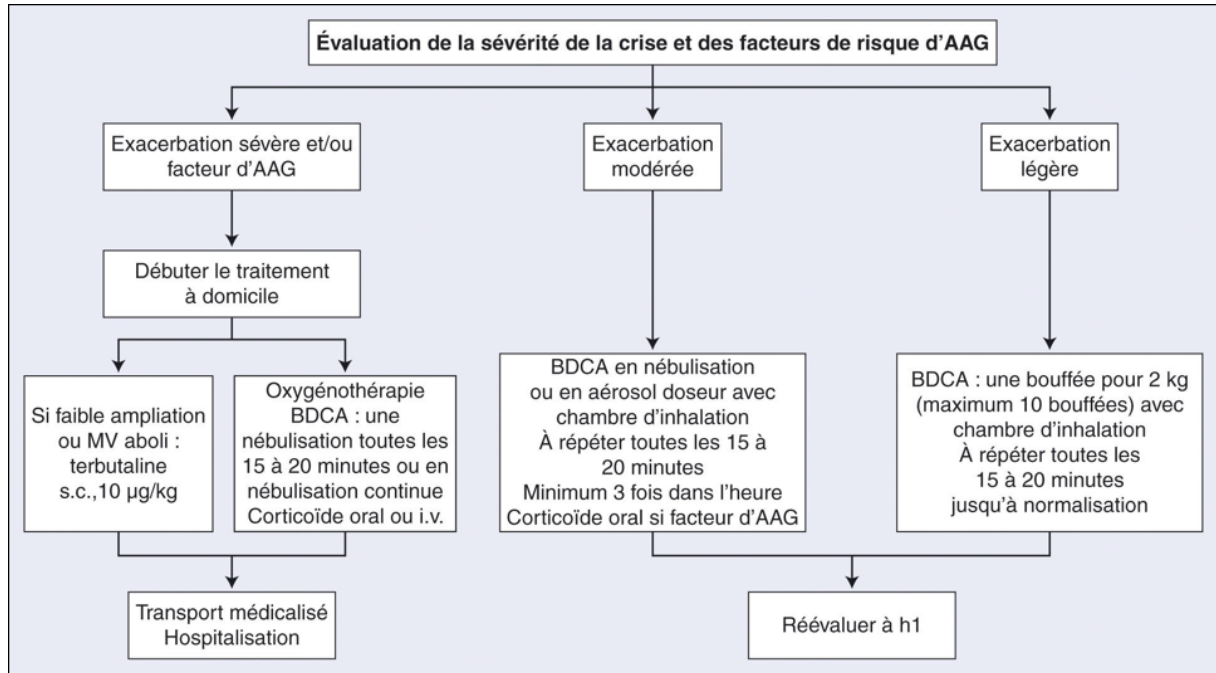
Évaluation de la sévérité de la crise et des facteurs de risque d'AAG

Exacerbation sévère et/ou facteur d'AAG

Débuter le traitement à domicile

Si faible ampliation ou MV aboli : terbutaline s.c.,10 µg/kg

Oxygénothérapie
BDCA : une nébulisation toutes les 15 à 20 minutes ou en nébulisation continue
Corticoïde oral ou i.v.

Transport médicalisé
Hospitalisation

Exacerbation modérée

BDCA en nébulisation ou en aérosol doseur avec chambre d'inhalation
À répéter toutes les 15 à 20 minutes
Minimum 3 fois dans l'heure
Corticoïde oral si facteur d'AAG

Exacerbation légère

BDCA : une bouffée pour 2 kg (maximum 10 bouffées) avec chambre d'inhalation
À répéter toutes les 15 à 20 minutes
jusqu'à normalisation

Réévaluer à h1